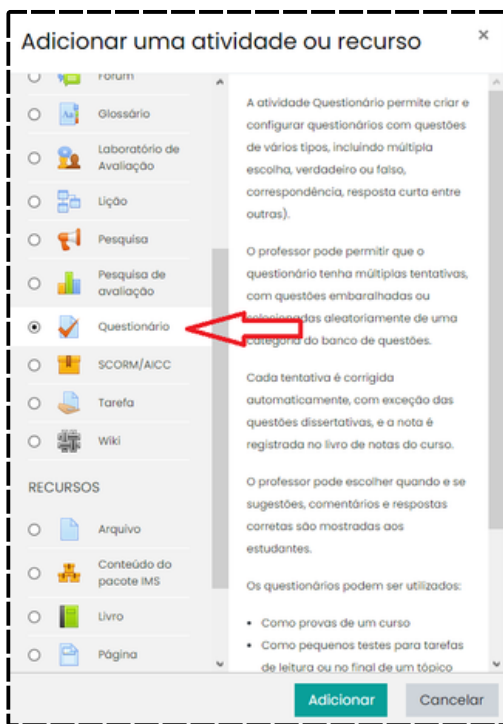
Adicionar uma atividade ou recurso

×

Fórum

Glossário

Laboratório de Avaliação

Lição

Pesquisa

Pesquisa de avaliação

Questionário

SCORM/AICC

Tarefa

Wiki

RECURSOS

Arquivo

Conteúdo do pacote IMS

Livro

Página

A atividade Questionário permite criar e configurar questionários com questões de vários tipos, incluindo múltipla escolha, verdadeiro ou falso, correspondência, resposta curta entre outras).

O professor pode permitir que o questionário tenha múltiplas tentativas, com questões embaralhadas ou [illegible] aleatoriamente de uma categoria do banco de questões.

Cada tentativa é corrigida automaticamente, com exceção das questões dissertativas, e a nota é registrada no livro de notas do curso.

O professor pode escolher quando e se sugestões, comentários e respostas corretas são mostradas aos estudantes.

Os questionários podem ser utilizados:

• Como provas de um curso
• Como pequenos testes para tarefas de leitura ou no final de um tópico

Adicionar

Cancelar